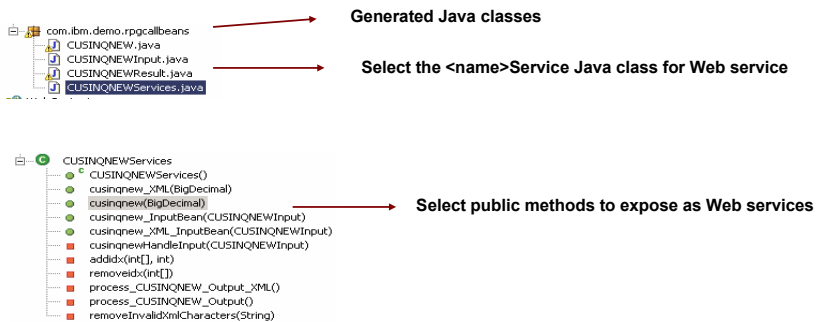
com.ibm.demo.rpgcallbeans
CUSINQNEW.java
CUSINQNEWInput.java
CUSINQNEWResult.java
CUSINQNEWServices.java

Generated Java classes

Select the <name>Service Java class for Web service

CUSINQNEWServices
CUSINQNEWServices()
cusinqnew_XML(BigDecimal)
cusinqnew(BigDecimal)
cusinqnew_InputBean(CUSINQNEWInput)
cusinqnew_XML_InputBean(CUSINQNEWInput)
cusinqnewHandleInput(CUSINQNEWInput)
addidx(int[], int)
removeidx(int[])
process_CUSINQNEW_Output_XML()
process_CUSINQNEW_Output()
removeInvalidXmlCharacters(String)

Select public methods to expose as Web services